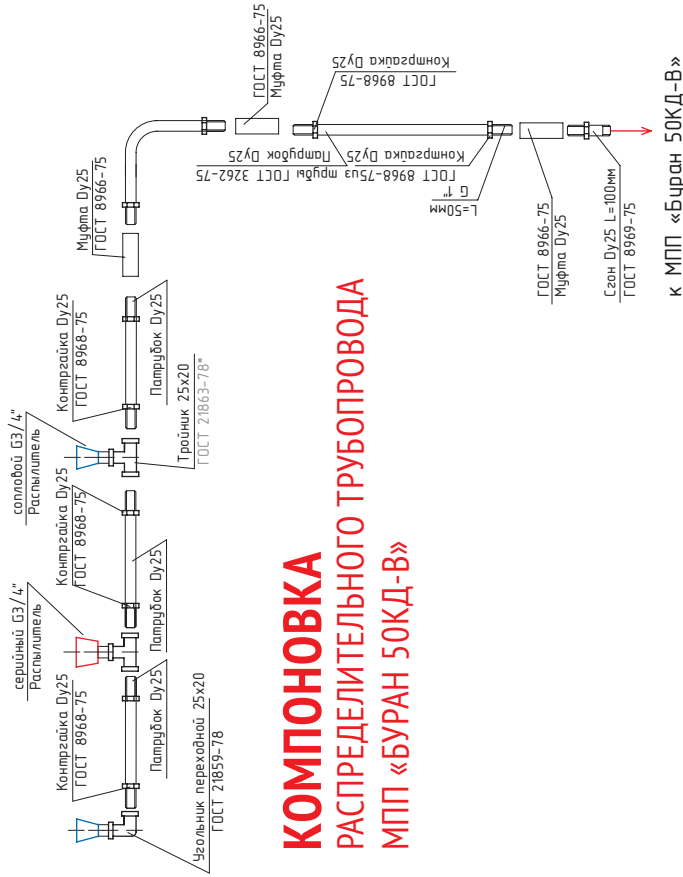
КОМПОНОВКА
РАСПРЕДЕЛИТЕЛЬНОГО ТРУБОПРОВОДА
МПП «БУРАН 50КД-В»

Угольник переходной 25х20
ГОСТ 21859-78

Распылитель
сериный G3/4"

Контргайка Dy25
ГОСТ 8968-75

Патрубок Dy25

Распылитель
сопловой G3/4"

Контргайка Dy25
ГОСТ 8968-75

Патрубок Dy25

Тройник 25х20
ГОСТ 21863-78*

Контргайка Dy25
ГОСТ 8968-75

Патрубок Dy25

Муфта Dy25
ГОСТ 8966-75

ГОСТ 8966-75
Муфта Dy25

Контргайка Dy25
ГОСТ 8968-75

Патрубок Dy25
ГОСТ 8968-75из трубы ГОСТ 3262-75
Контргайка Dy25

G 1"
L=50мм

ГОСТ 8966-75
Муфта Dy25

Сгон Dy25 L=100мм
ГОСТ 8969-75

к МПП «Буран 50КД-В»